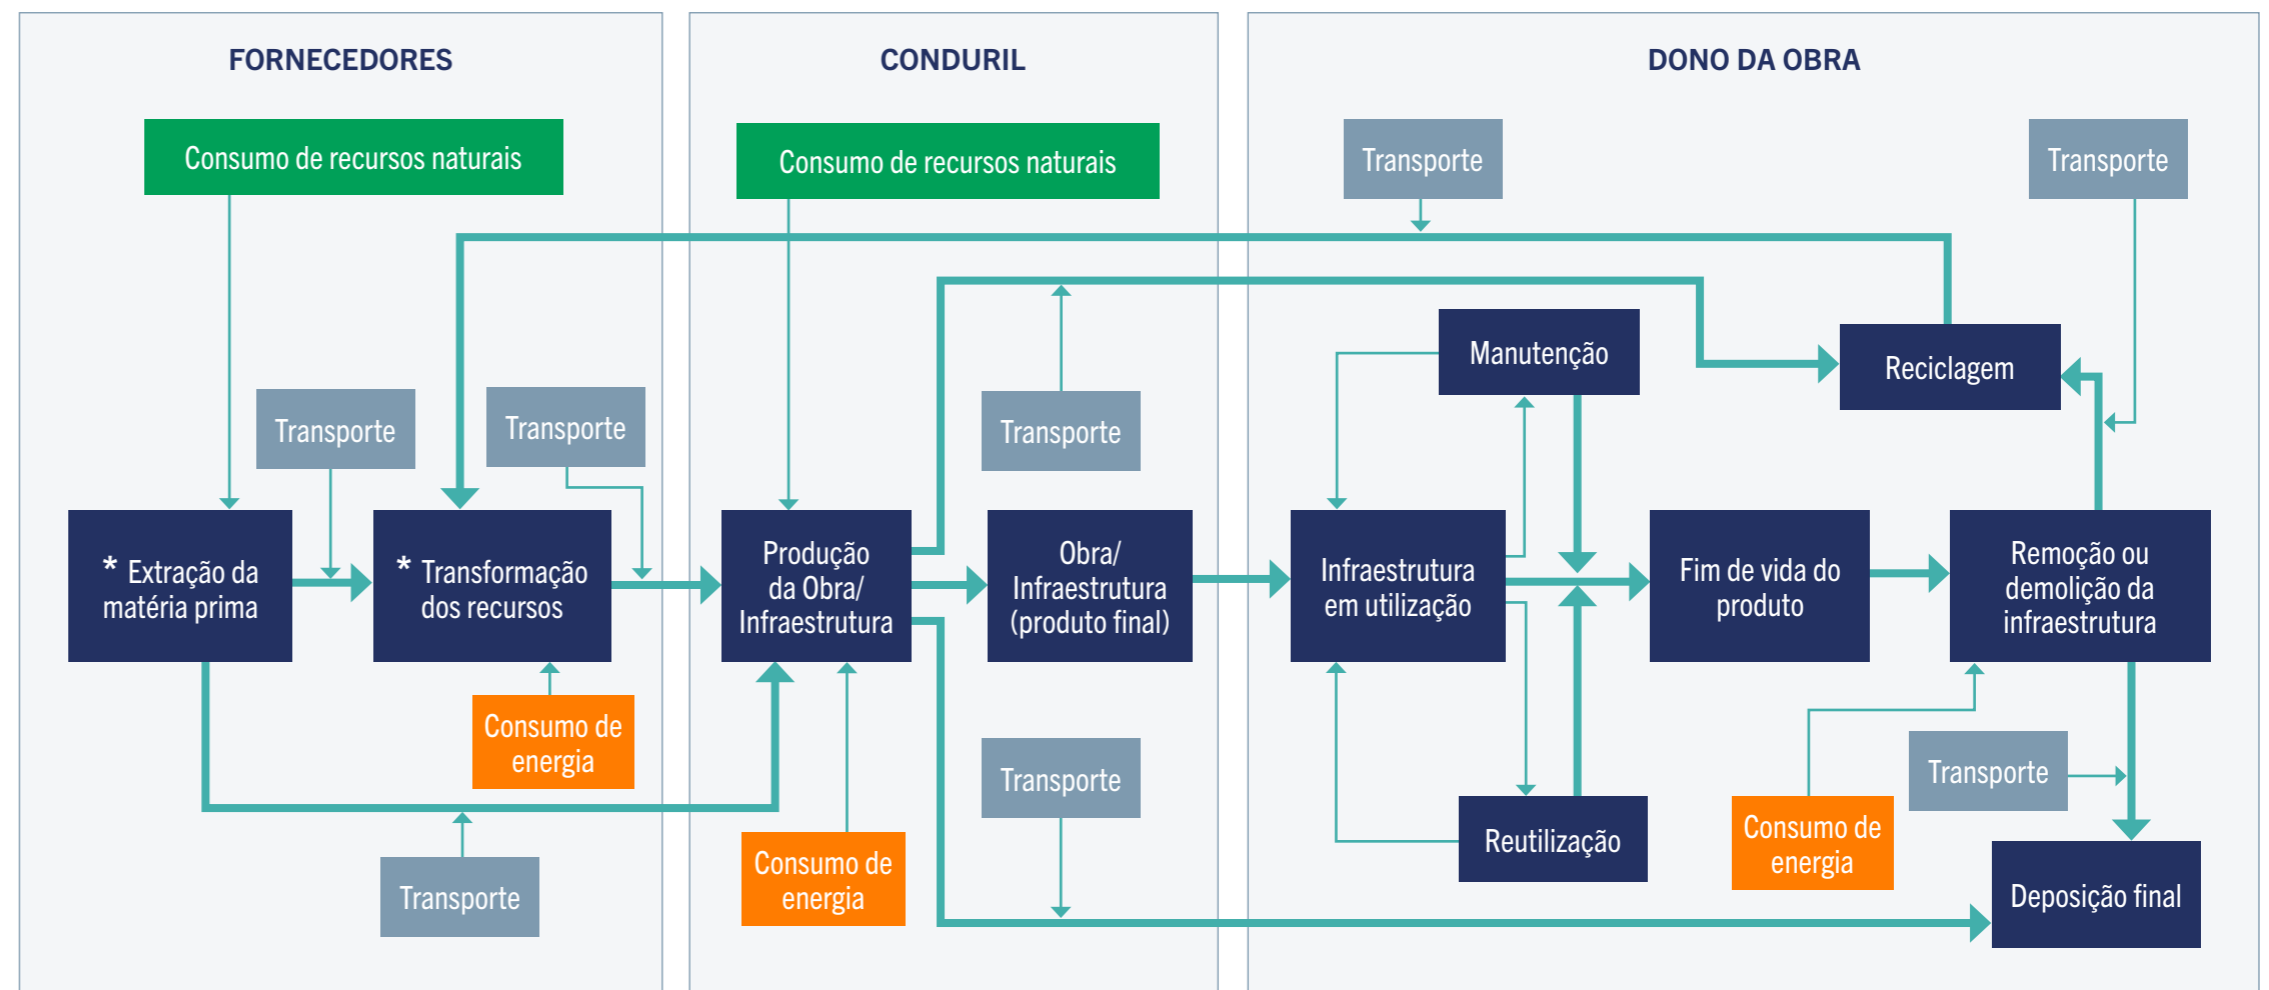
FORNECEDORES

Consumo de recursos naturais

Transporte

Transporte

* Extração da matéria prima

* Transformação dos recursos

Consumo de energia

Transporte

CONDURIL

Consumo de recursos naturais

Transporte

Produção da Obra/ Infraestrutura

Obra/ Infraestrutura (produto final)

Consumo de energia

Transporte

DONO DA OBRA

Transporte

Transporte

Manutenção

Reciclagem

Infraestrutura em utilização

Fim de vida do produto

Remoção ou demolição da infraestrutura

Reutilização

Consumo de energia

Transporte

Deposição final